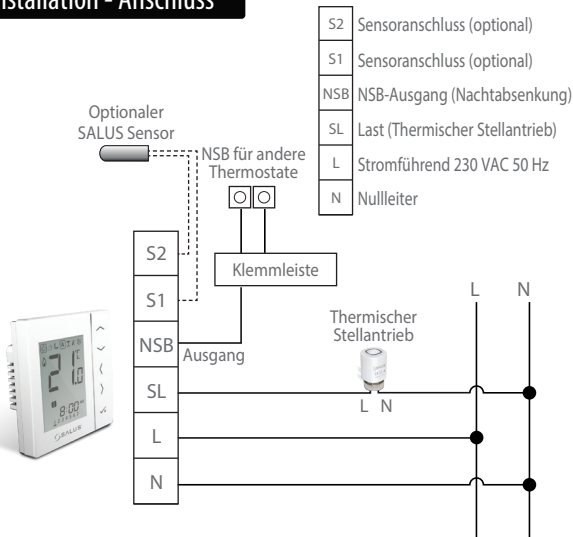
Installation - Anschluss

| S2 | Sensoranschluss (optional) |
|---|---|
| S1 | Sensoranschluss (optional) |
| NSB | NSB-Ausgang (Nachtabsenkung) |
| SL | Last (Thermischer Stellantrieb) |
| L | Stromführend 230 VAC 50 Hz |
| N | Nullleiter |

Optionaler SALUS Sensor

NSB für andere Thermostate

Klemmleiste

S2
S1
NSB
SL
L
N

Ausgang

Thermischer Stellantrieb

L N

L N

21.0

8:00

SALUS